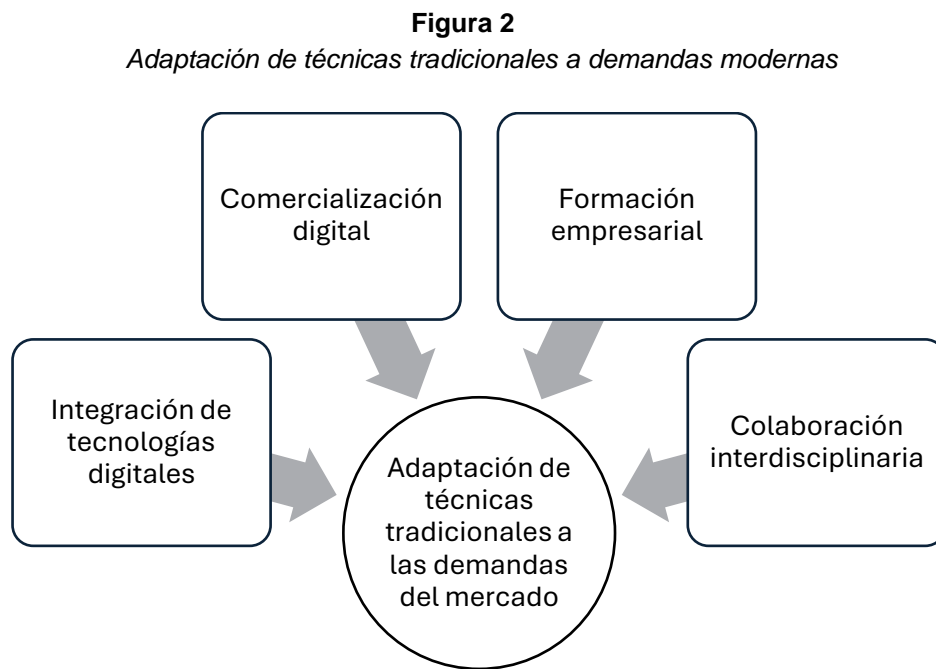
**Figura 2**

*Adaptación de técnicas tradicionales a demandas modernas*

Comercialización digital

Formación empresarial

Integración de tecnologías digitales

Adaptación de técnicas tradicionales a las demandas del mercado

Colaboración interdisciplinaria